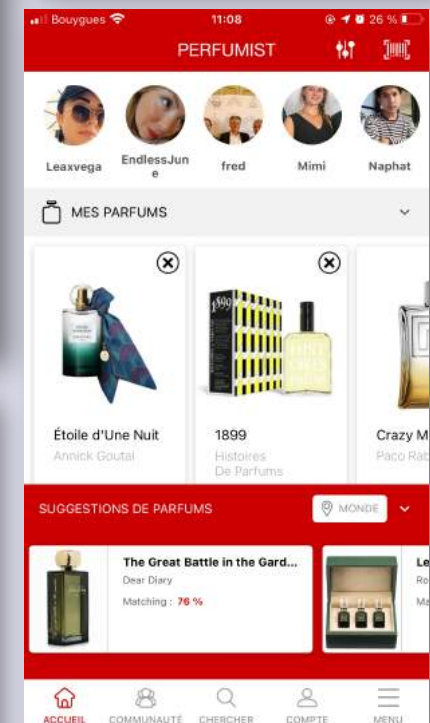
Bouygues 11:08 26 %

PERFUMIST

Leaxvega
EndlessJune
fred
Mimi
Naphat

MES PARFUMS

Étoile d'Une Nuit
Annick Goutal

1899
Histoires De Parfums

Crazy M
Paco Rab

SUGGESTIONS DE PARFUMS
MONDE

The Great Battle in the Gard...
Dear Diary
Matching : 76 %

Le
Ro
Ma

ACCUEIL
COMMUNAUTÉ
CHERCHER
COMPTE
MENU